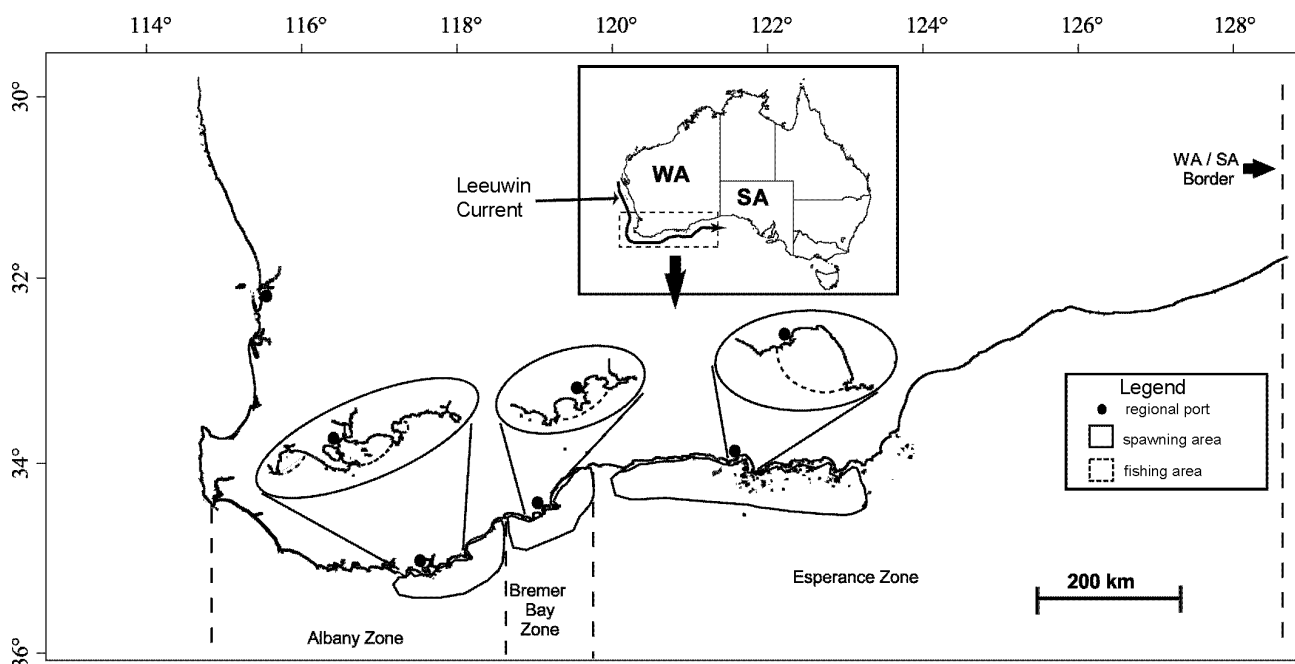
114° 116° 118° 120° 122° 124° 126° 128°

30°

32°

34°

36°

WA

SA

Leeuwin Current

WA / SA Border

Legend
regional port
spawning area
fishing area

Esperance Zone

200 km

Albany Zone

Bremer Bay Zone